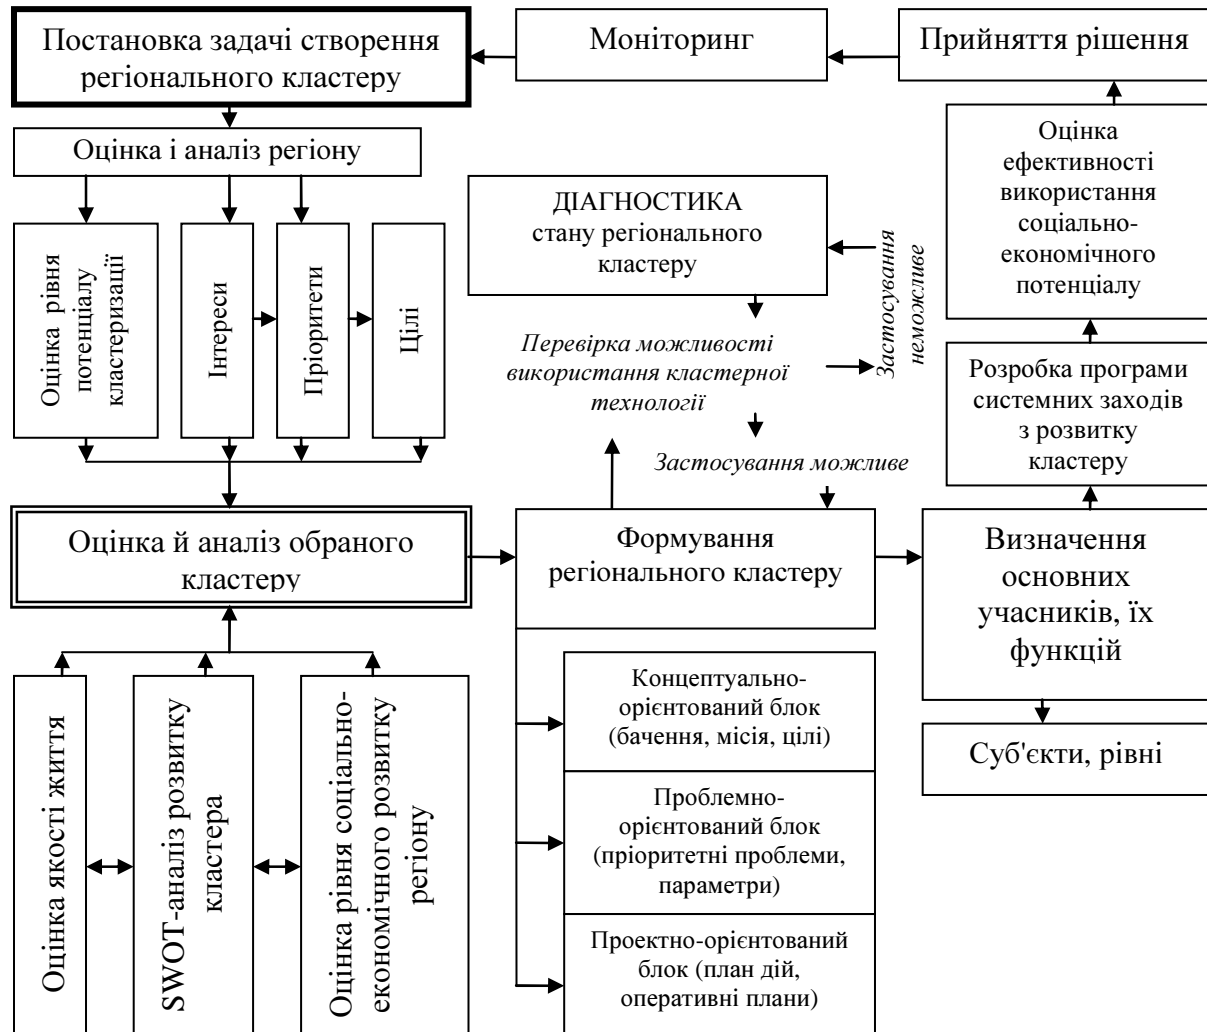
Постановка задачі створення регіонального кластеру

Моніторинг

Прийняття рішення

Оцінка і аналіз регіону

Оцінка рівня потенціалу кластеризації

Інтереси

Пріоритети

Цілі

ДІАГНОСТИКА стану регіонального кластеру

Застосування неможливе

Перевірка можливості використання кластерної технології

Застосування можливе

Оцінка ефективності використання соціально-економічного потенціалу

Розробка програми системних заходів з розвитку кластеру

Оцінка й аналіз обраного кластеру

Формування регіонального кластеру

Визначення основних учасників, їх функцій

Суб'єкти, рівні

Оцінка якості життя

SWOT-аналіз розвитку кластера

Оцінка рівня соціально-економічного розвитку регіону

Концептуально-орієнтований блок (бачення, місія, цілі)

Проблемно-орієнтований блок (пріоритетні проблеми, параметри)

Проектно-орієнтований блок (план дій, оперативні плани)